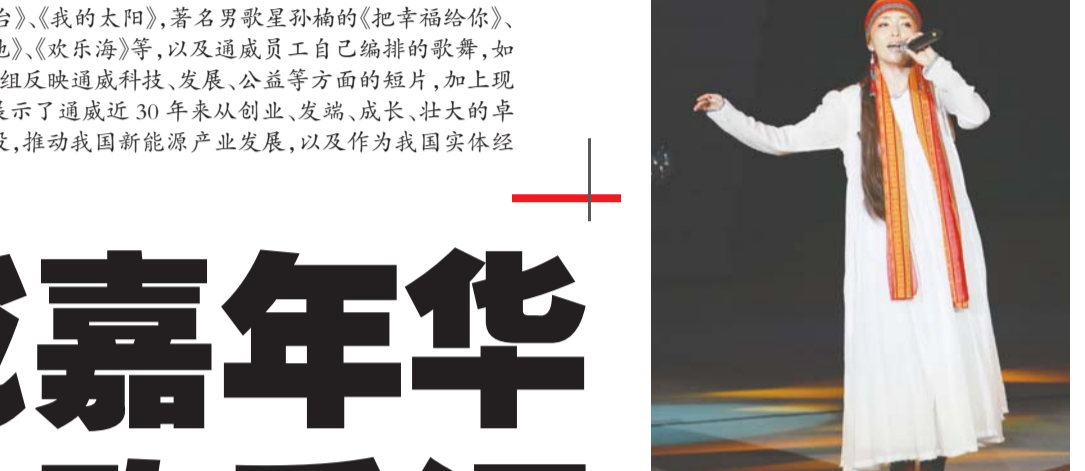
台》、《我的太阳》，著名男歌星孙楠的《把幸福给你》、
也》、《欢乐海》等，以及通威员工自己编排的歌舞，如
组反映通威科技、发展、公益等方面的短片，加上现
展示了通威近 30 年来从创业、发端、成长、壮大的卓
及，推动我国新能源产业发展，以及作为我国实体经

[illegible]嘉年华